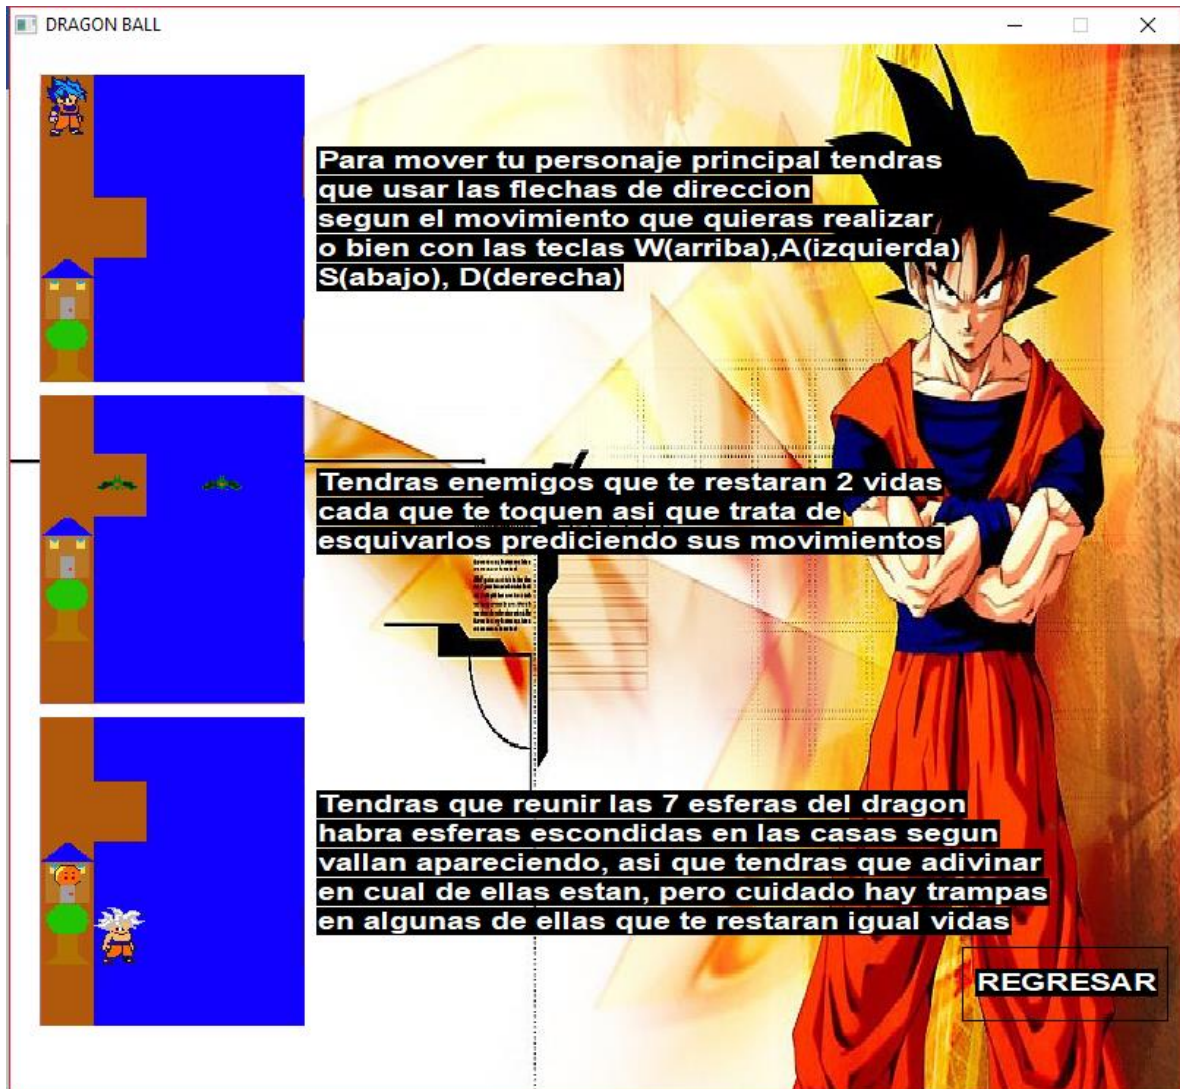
DRAGON BALL

Para mover tu personaje principal tendras que usar las flechas de direccion segun el movimiento que quieras realizar o bien con las teclas W(arriba),A(izquierda) S(abajo), D(derecha)

Tendras enemigos que te restaran 2 vidas cada que te toquen asi que trata de esquivarlos prediciendo sus movimientos

Tendras que reunir las 7 esferas del dragon habra esferas escondidas en las casas segun vallan apareciendo, asi que tendras que adivinar en cual de ellas estan, pero cuidado hay trampas en algunas de ellas que te restaran igual vidas

REGRESAR